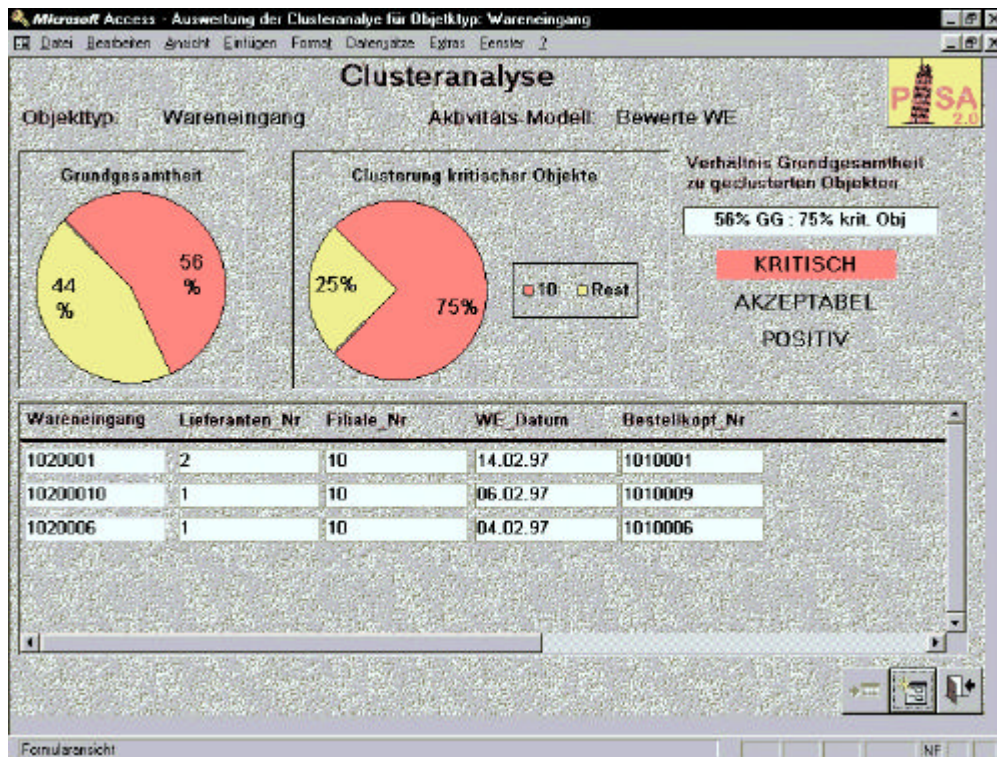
Microsoft Access - Auswertung der Clusteranalyse für Objektyp: Wareneingang

Datei Bearbeiten Ansicht Einfügen Format Datensätze Extras Fenster ?

Clusteranalyse

PISA 2.0

Objekttyp: Wareneingang

Aktivitäts-Modell: Bewerte WE

Grundgesamtheit

56 %

44 %

Clusterung kritischer Objekte

25%

75%

10 Rest

Verhältnis Grundgesamtheit zu geclusterten Objekten

56% GG : 75% krit. Obj

KRITISCH

AKZEPTABEL

POSITIV

| Wareneingang | Lieferanten_Nr | Filiale_Nr | WE_Datum | Bestellkopf_Nr |
|---|---|---|---|---|
| 1020001 | 2 | 10 | 14.02.97 | 1010001 |
| 10200010 | 1 | 10 | 06.02.97 | 1010009 |
| 1020006 | 1 | 10 | 04.02.97 | 1010006 |

Formularansicht

NF